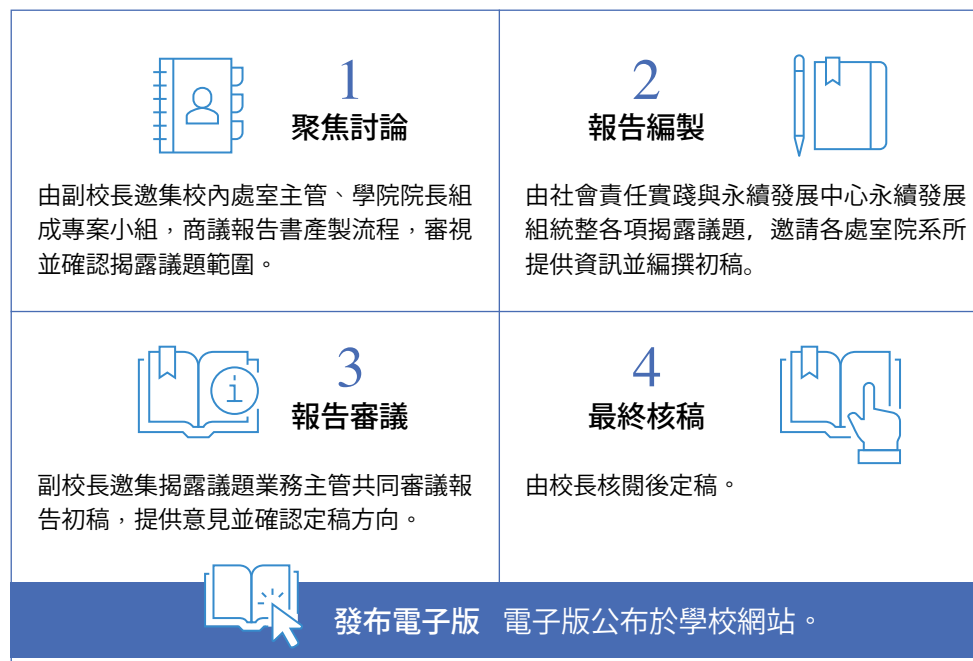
1
聚焦討論

由副校長邀集校內處室主管、學院院長組成專案小組，商議報告書產製流程，審視並確認揭露議題範圍。

2
報告編製

由社會責任實踐與永續發展中心永續發展組統整各項揭露議題，邀請各處室院系所提供資訊並編撰初稿。

3
報告審議

副校長邀集揭露議題業務主管共同審議報告初稿，提供意見並確認定稿方向。

4
最終核稿

由校長核閱後定稿。

發布電子版 電子版公布於學校網站。